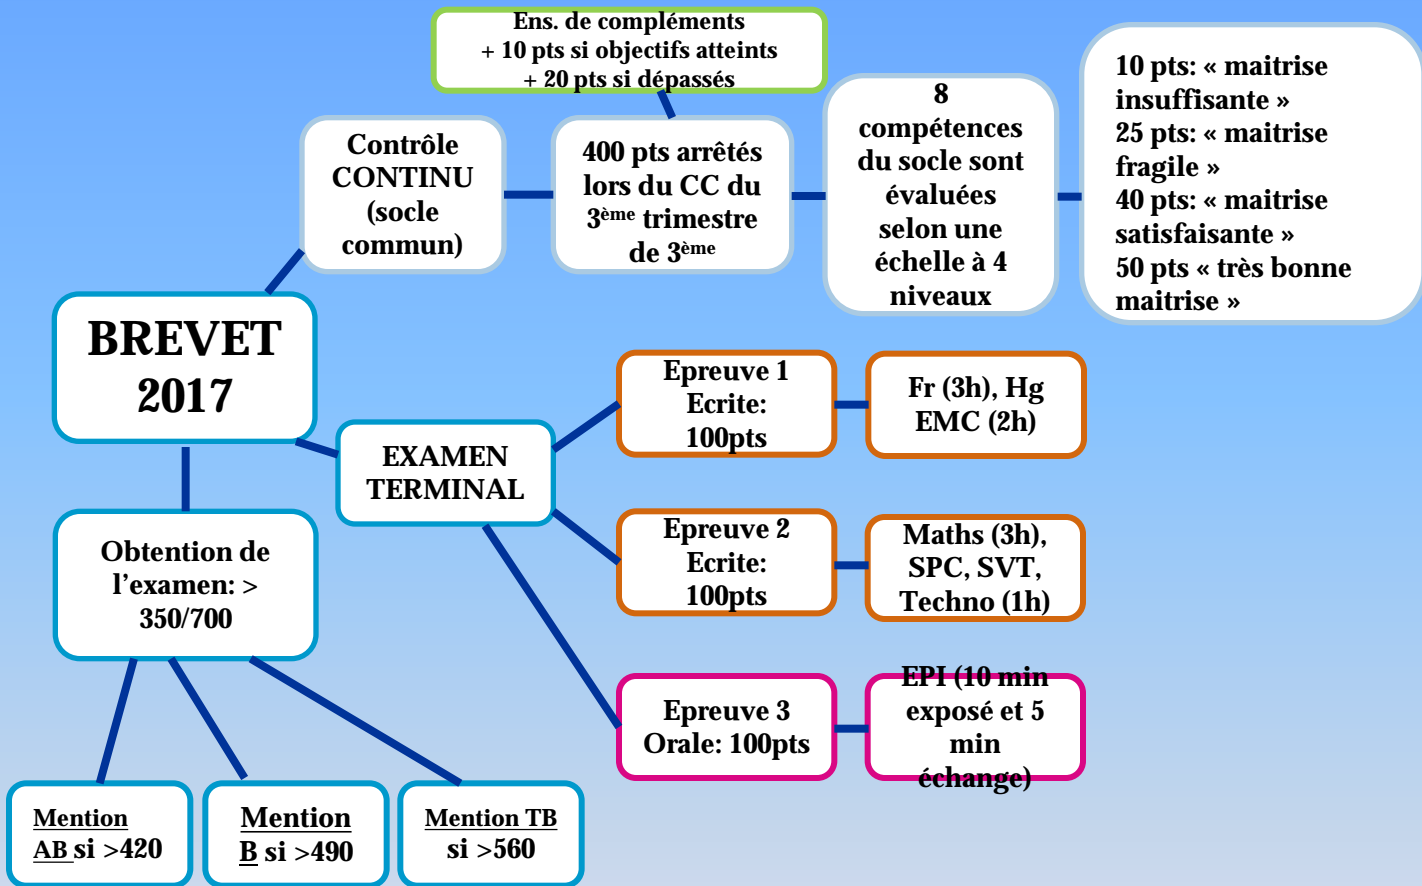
Ens. de compléments
+ 10 pts si objectifs atteints
+ 20 pts si dépassés

BREVET 2017

Contrôle CONTINU (socle commun)

400 pts arrêtés lors du CC du 3ème trimestre de 3ème

8 compétences du socle sont évaluées selon une échelle à 4 niveaux

10 pts: « maitrise insuffisante »
25 pts: « maitrise fragile »
40 pts: « maitrise satisfaisante »
50 pts « très bonne maitrise »

EXAMEN TERMINAL

Epreuve 1 Ecrite: 100pts

Fr (3h), Hg EMC (2h)

Epreuve 2 Ecrite: 100pts

Maths (3h), SPC, SVT, Techno (1h)

Epreuve 3 Orale: 100pts

EPI (10 min exposé et 5 min échange)

Obtention de l'examen: > 350/700

Mention AB si >420

Mention B si >490

Mention TB si >560